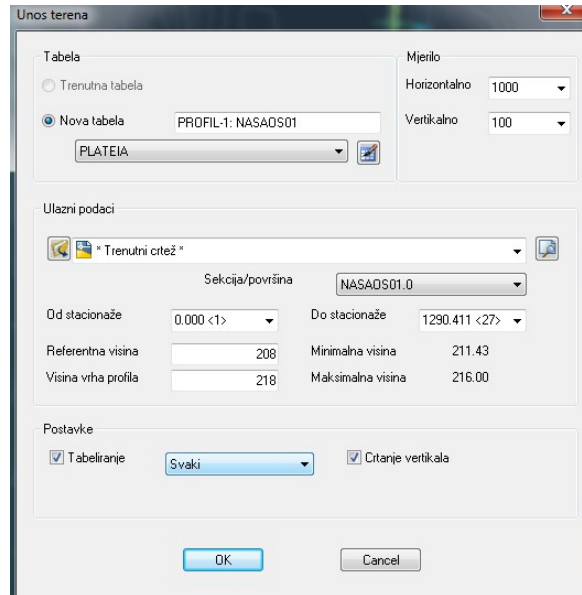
Unos terena

Tabela

Trenutna tabela

Nova tabela PROFIL-1: NASAOS01

PLATEIA

Mjerilo

Horizontalno 1000

Vertikalno 100

Ulazni podaci

* Trenutni crtež *

Sekcija/površina NASAOS01.0

Od stacionaže 0.000 <1>

Do stacionaže 1290.411 <27>

Referentna visina 208

Minimalna visina 211.43

Visina vrha profila 218

Maksimalna visina 216.00

Postavke

Tabeliranje Svaki

Crtanje vertikala

OK

Cancel